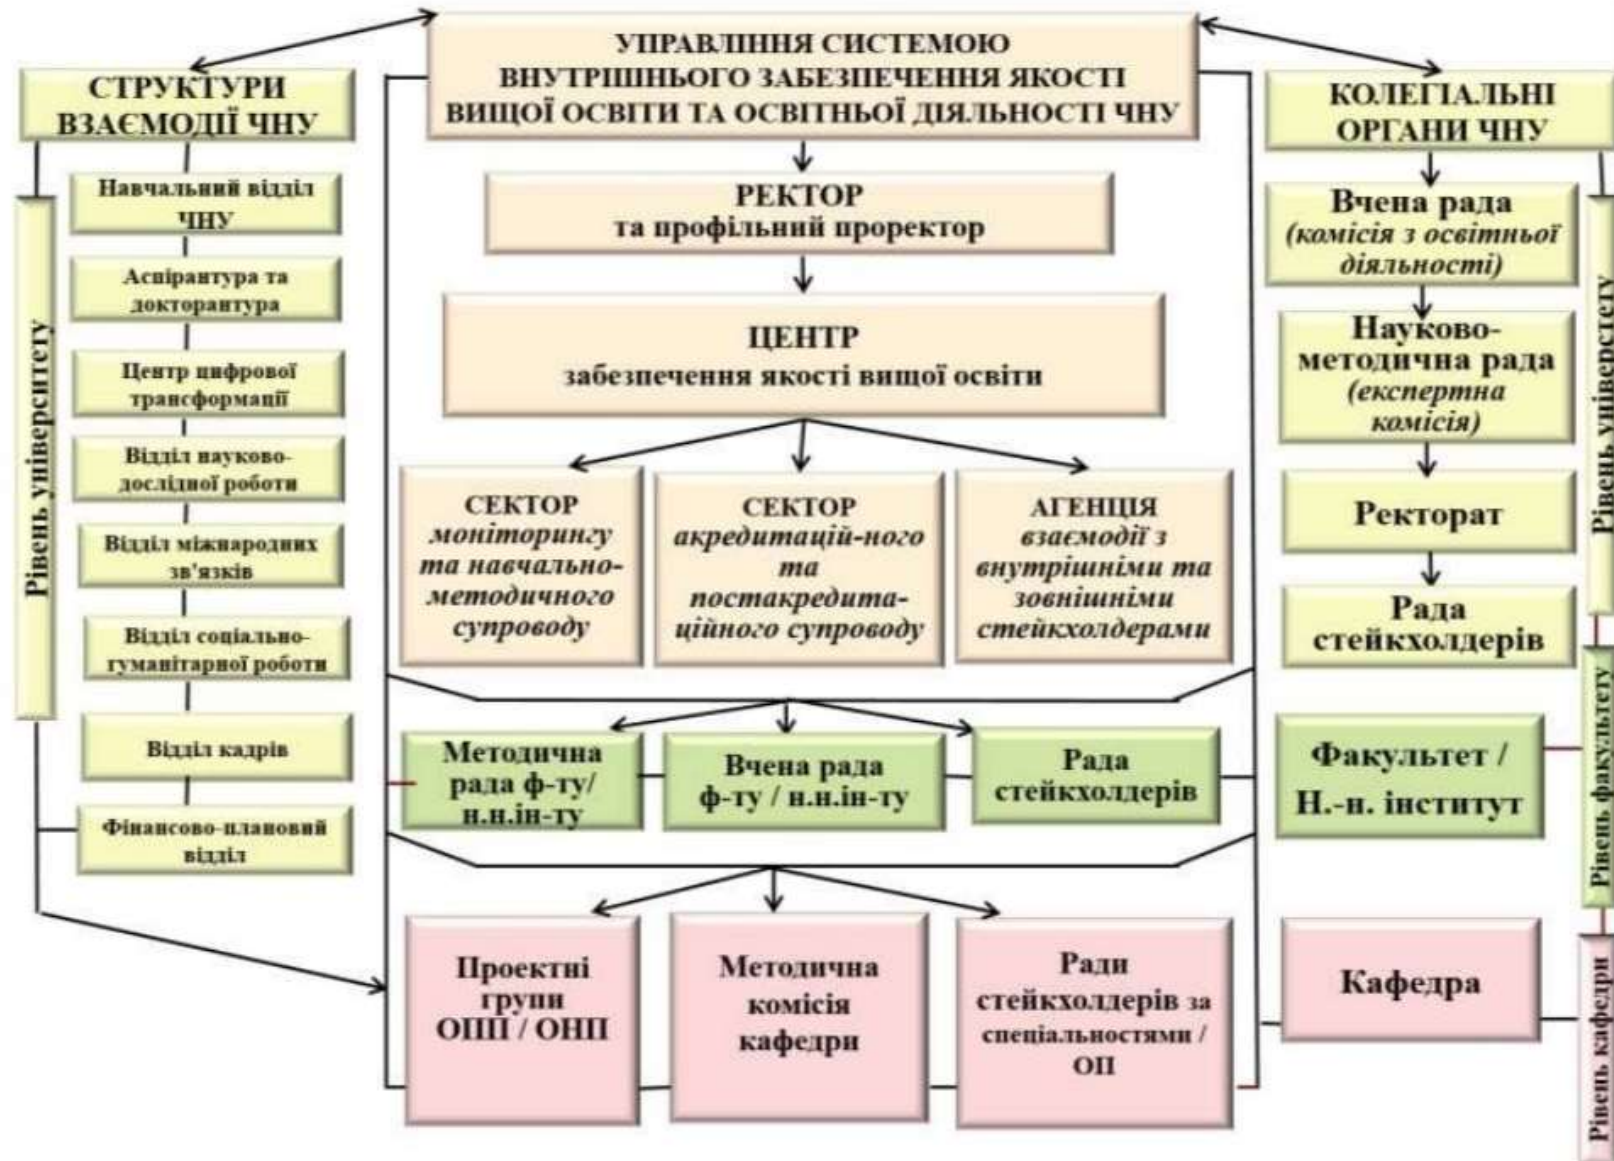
УПРАВЛІННЯ СИСТЕМОЮ ВНУТРІШНЬОГО ЗАБЕЗПЕЧЕННЯ ЯКОСТІ ВИЩОЇ ОСВІТИ ТА ОСВІТНЬОЇ ДІЯЛЬНОСТІ ЧНУ

СТРУКТУРИ ВЗАЄМОДІЇ ЧНУ

Рівень університету

Навчальний відділ ЧНУ

Аспірантура та докторантура

Центр цифрової трансформації

Відділ науково-дослідної роботи

Відділ міжнародних зв'язків

Відділ соціально-гуманітарної роботи

Відділ кадрів

Фінансово-плановий відділ

РЕКТОР
та профільний проректор

ЦЕНТР
забезпечення якості вищої освіти

СЕКТОР
моніторингу та навчально-методичного супроводу

СЕКТОР
акредитацій-ного та постакредита-ційного супроводу

АГЕНЦІЯ
взаємодії з внутрішніми та зовнішніми стейкхолдерами

Методична рада ф-ту/ н.н.ін-ту

Вчена рада ф-ту / н.н.ін-ту

Рада стейкхолдерів

Проектні групи ОПП / ОНП

Методична комісія кафедри

Ради стейкхолдерів за спеціальностями / ОП

КОЛЕГІАЛЬНІ ОРГАНИ ЧНУ

Вчена рада
(комісія з освітньої діяльності)

Науково-методична рада
(експертна комісія)

Ректорат

Рада стейкхолдерів

Рівень університету

Факультет / Н.-н. інститут

Рівень факультету

Кафедра

Рівень кафедри